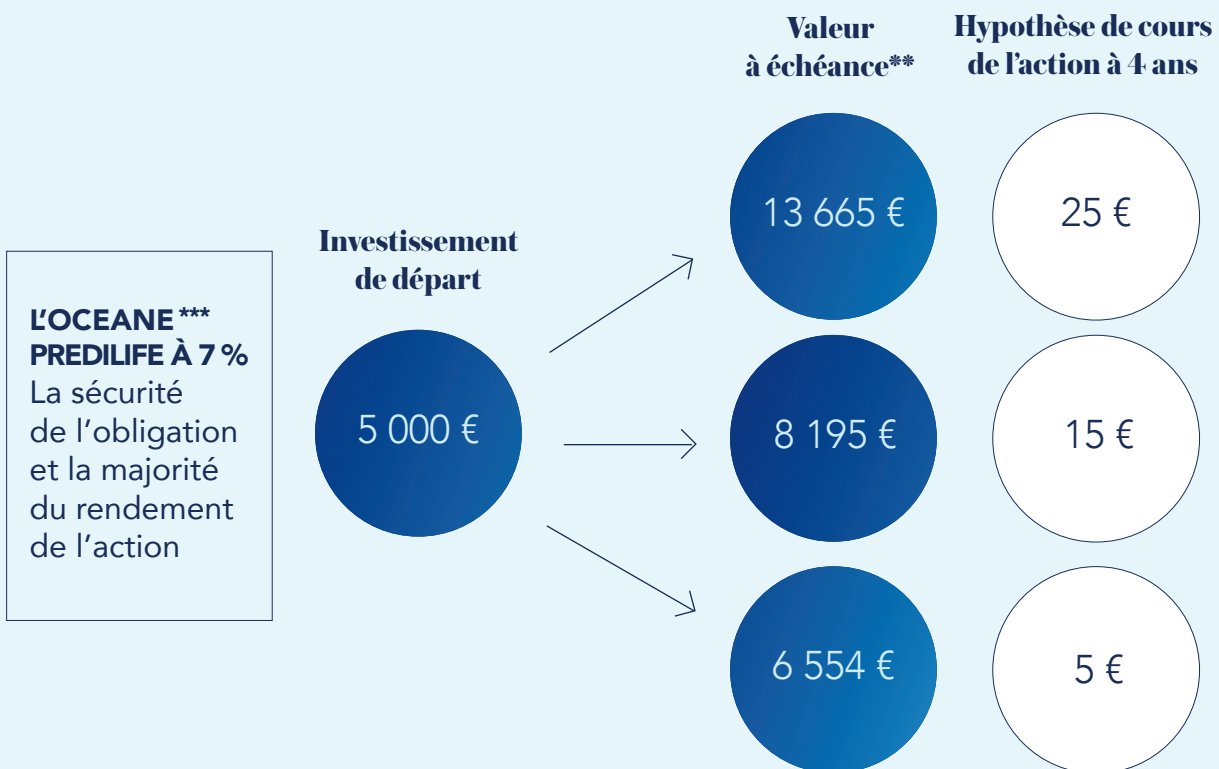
Valeur à échéance**

Hypothèse de cours de l’action à 4 ans

L’OCEANE *** PREDILIFE À 7 %
La sécurité de l’obligation et la majorité du rendement de l’action

Investissement de départ

5 000 €

13 665 €

25 €

8 195 €

15 €

6 554 €

5 €